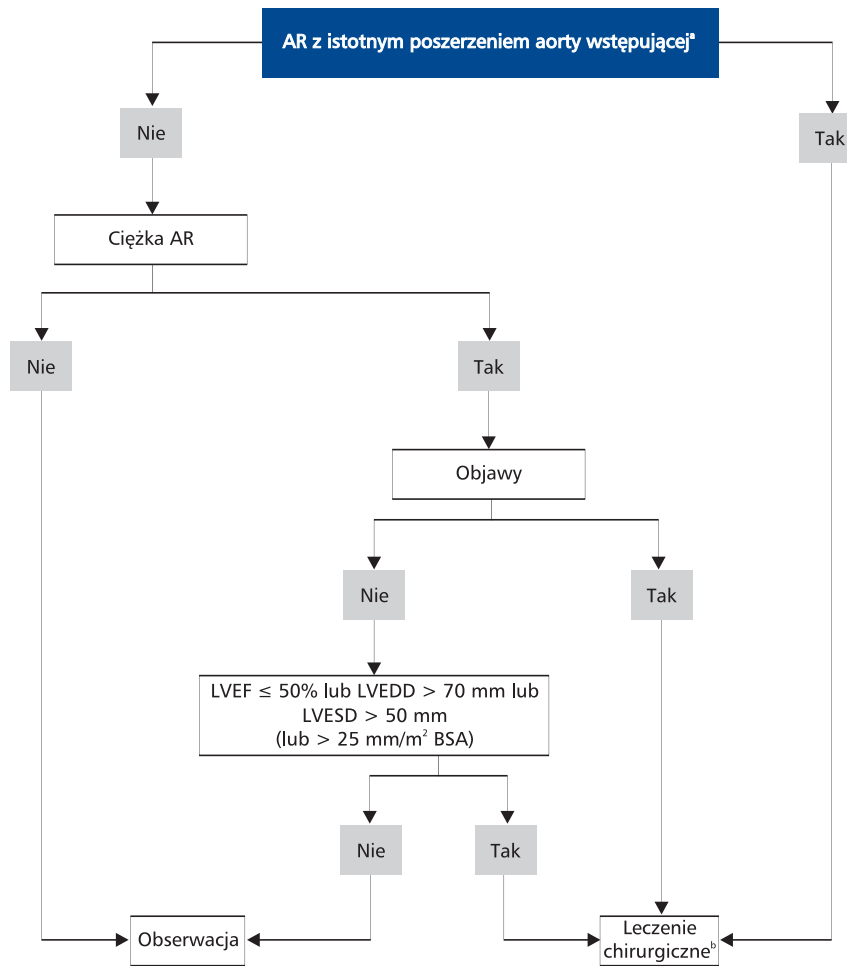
AR z istotnym poszerzeniem aorty wstępującej$^a$

Nie

Tak

Ciężka AR

Nie

Tak

Objawy

Nie

Tak

LVEF ≤ 50% lub LVEDD > 70 mm lub LVESD > 50 mm (lub > 25 mm/m$^2$ BSA)

Nie

Tak

Obserwacja

Leczenie chirurgiczne$^b$